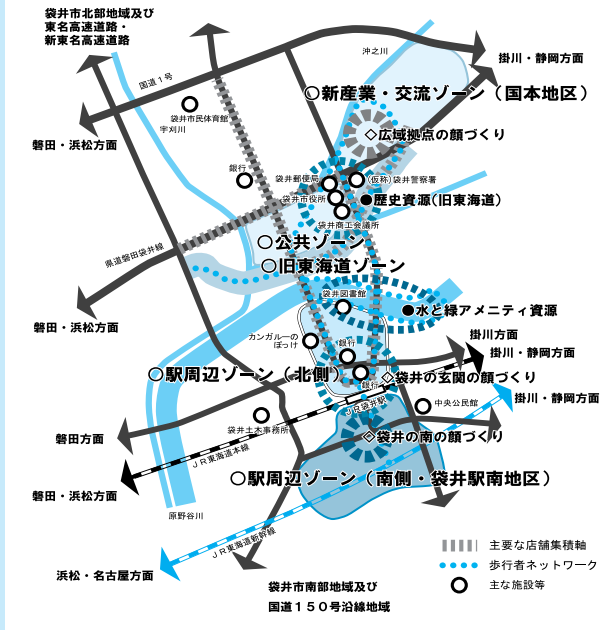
袋井市北部地域及び
東名高速道路・
新東名高速道路

沖之川

掛川・静岡方面

国道１号

袋井市民体育館

宇刈川

○新産業・交流ゾーン（国本地区）

◇広域拠点の顔づくり

磐田・浜松方面

銀行

袋井郵便局

（仮称）袋井警察署

袋井市役所

●歴史資源(旧東海道)

袋井商工会議所

○公共ゾーン

県道磐田袋井線

○旧東海道ゾーン

磐田・浜松方面

袋井図書館

●水と緑アメニティ資源

カンガルーの
ぽっけ

銀行

掛川方面

掛川・静岡方面

○駅周辺ゾーン（北側）

銀行

◇袋井の玄関の顔づくり

JR袋井駅

中央公民館

掛川・静岡方面

袋井土木事務所

◇袋井の南の顔づくり

磐田方面

JR東海道本線

○駅周辺ゾーン（南側・袋井駅南地区）

磐田・浜松方面

原野谷川

JR東海道新幹線

主要な店舗集積軸

歩行者ネットワーク

主な施設等

浜松・名古屋方面

袋井市南部地域及び
国道１５０号沿線地域